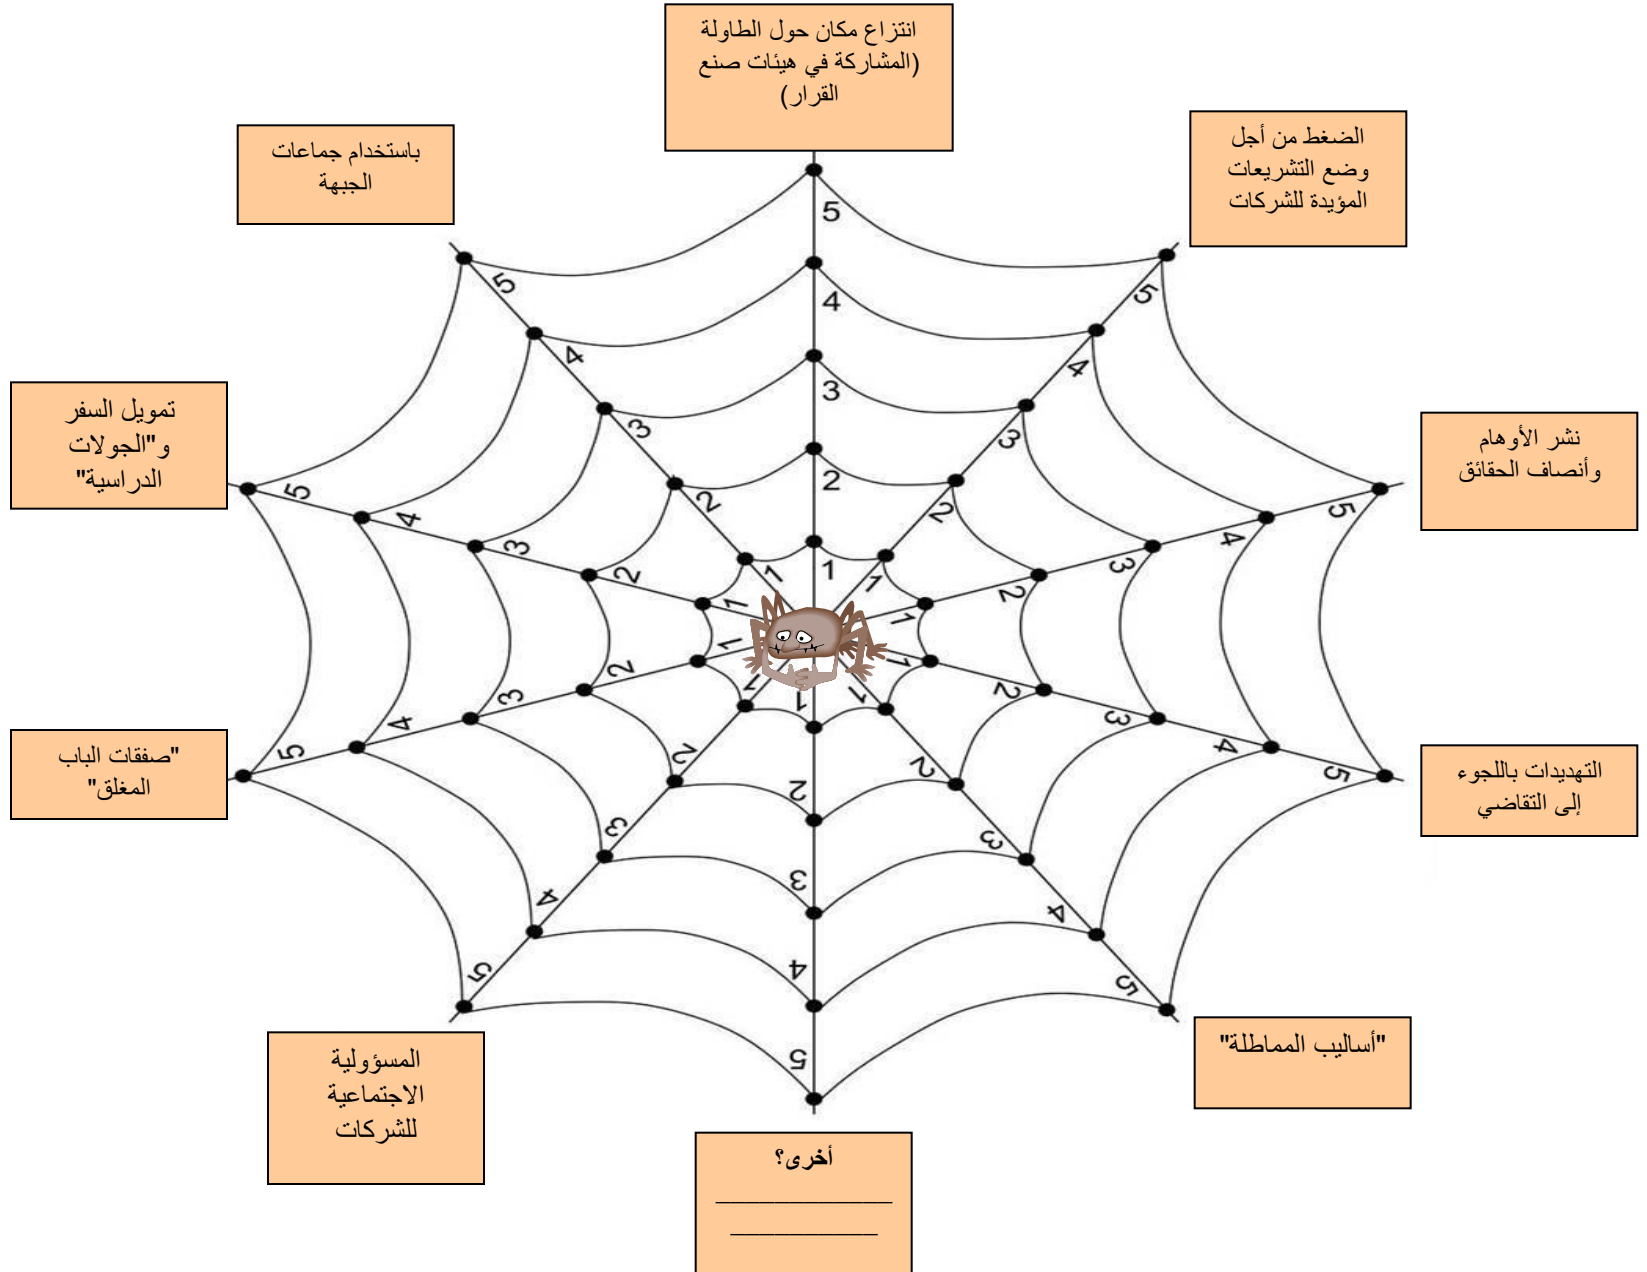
انتزاع مكان حول الطاولة (المشاركة في هيئات صنع القرار)

باستخدام جماعات الجبهة

الضغط من أجل وضع التشريعات المؤيدة للشركات

تمويل السفر و"الجولات الدراسية"

نشر الأوهام وأنصاف الحقائق

"صفقات الباب المغلق"

التهديدات باللجوء إلى التقاضي

المسؤولية الاجتماعية للشركات

"أساليب المماطلة"

أخرى؟
____________
__________

5 4 3 2 1
5 4 3 2 1
5 4 3 2 1
5 4 3 2 1
5 4 3 2 1
5 4 3 2 1
5 4 3 2 1
5 4 3 2 1
5 4 3 2 1
5 4 3 2 1